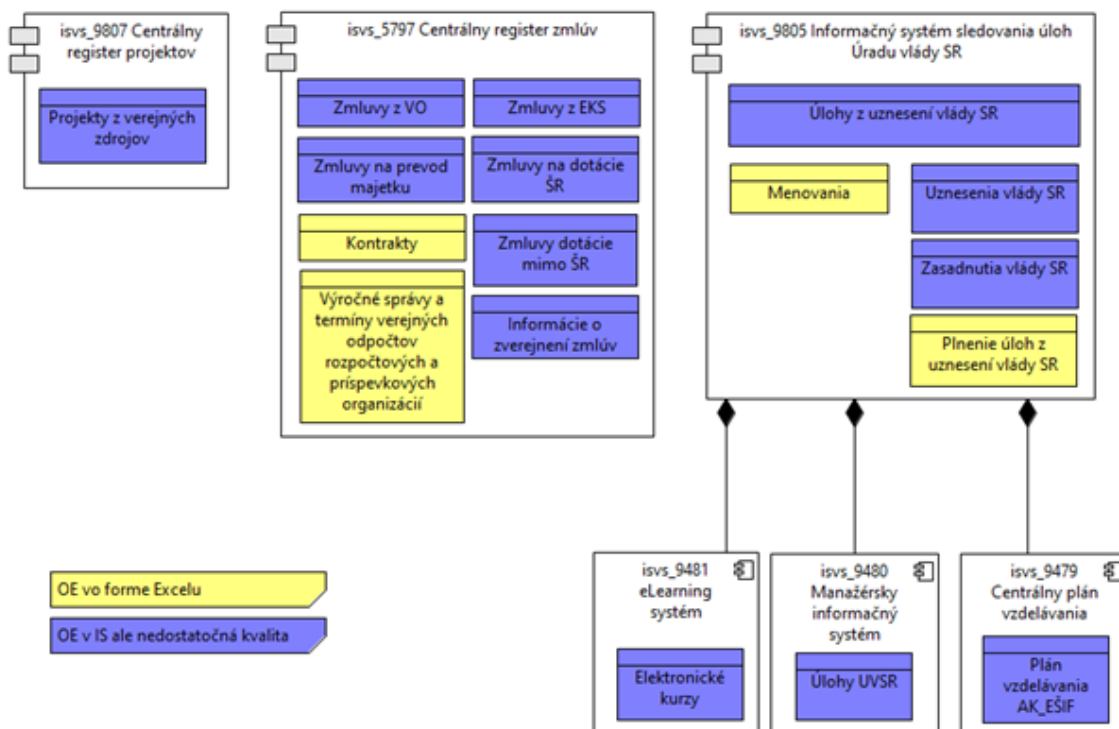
isvs_9807 Centrálny register projektov

Projekty z verejných zdrojov

isvs_5797 Centrálny register zmlúv

Zmluvy z VO

Zmluvy z EKS

Zmluvy na prevod majetku

Zmluvy na dotácie ŠR

Kontrakty

Zmluvy dotácie mimo ŠR

Výročné správy a termíny verejných odpočtov rozpočtových a príspevkových organizácií

Informácie o zverejnení zmlúv

isvs_9805 Informačný systém sledovania úloh Úradu vlády SR

Úlohy z uznesení vlády SR

Menovania

Uznesenia vlády SR

Zasadnutia vlády SR

Plnenie úloh z uznesení vlády SR

OE vo forme Excelu

OE v IS ale nedostatočná kvalita

isvs_9481 eLearning systém

Elektronické kurzy

isvs_9480 Manažérsky informačný systém

Úlohy UVSR

isvs_9479 Centrálny plán vzdelávania

Plán vzdelávania AK_EŠIF